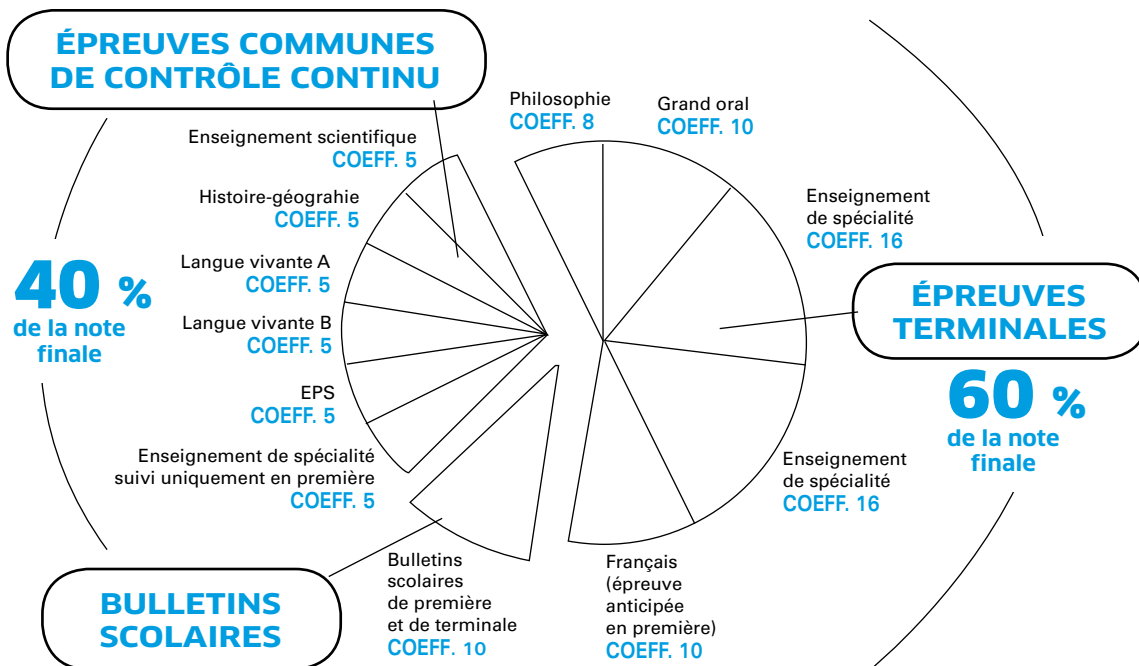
ÉPREUVES COMMUNES DE CONTRÔLE CONTINU

40 % de la note finale

Enseignement scientifique
COEFF. 5

Histoire-géograhie
COEFF. 5

Langue vivante A
COEFF. 5

Langue vivante B
COEFF. 5

EPS
COEFF. 5

Enseignement de spécialité suivi uniquement en première
COEFF. 5

BULLETINS SCOLAIRES

Bulletins scolaires de première et de terminale
COEFF. 10

Philosophie
COEFF. 8

Grand oral
COEFF. 10

Enseignement de spécialité
COEFF. 16

ÉPREUVES TERMINALES

60 % de la note finale

Enseignement de spécialité
COEFF. 16

Français (épreuve anticipée en première)
COEFF. 10